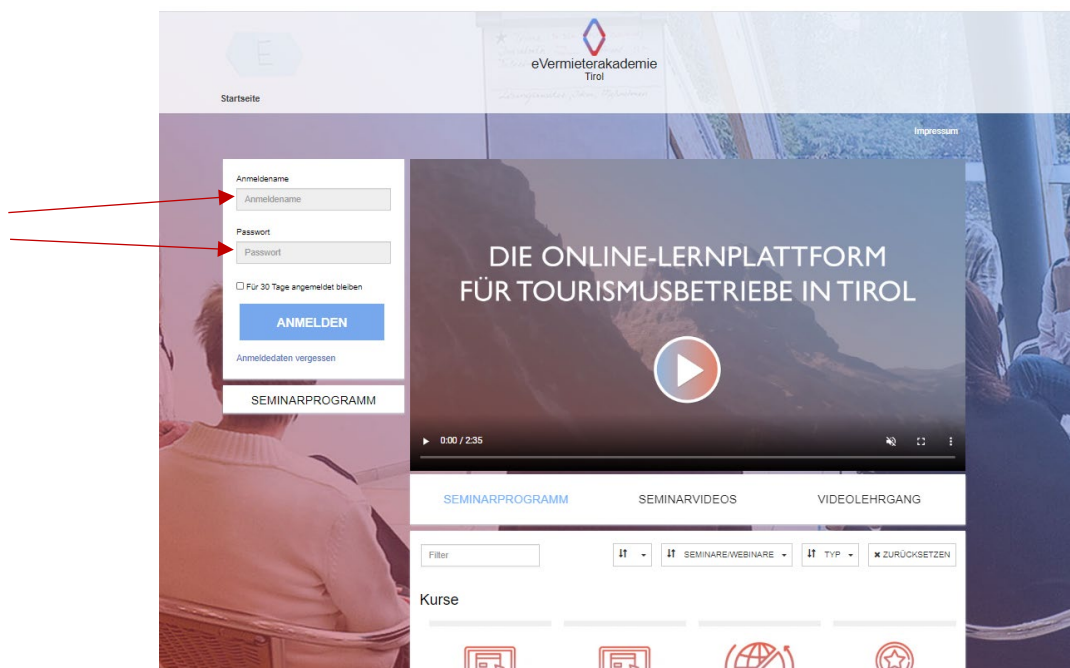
E

eVermieterakademie
Tirol

Startseite

Impressum

Anmeldename
Anmeldename

Passwort
Passwort

Für 30 Tage angemeldet bleiben

ANMELDEN

Anmeldedaten vergessen

SEMINARPROGRAMM

DIE ONLINE-LERNPLATTFORM FÜR TOURISMUSBETRIEBE IN TIROL

0:00 / 2:35

SEMINARPROGRAMM

SEMINARVIDEOS

VIDEOLEHRGANG

Filter

SEMINARE/WEBINARE

TYP

ZURÜCKSETZEN

Kurse